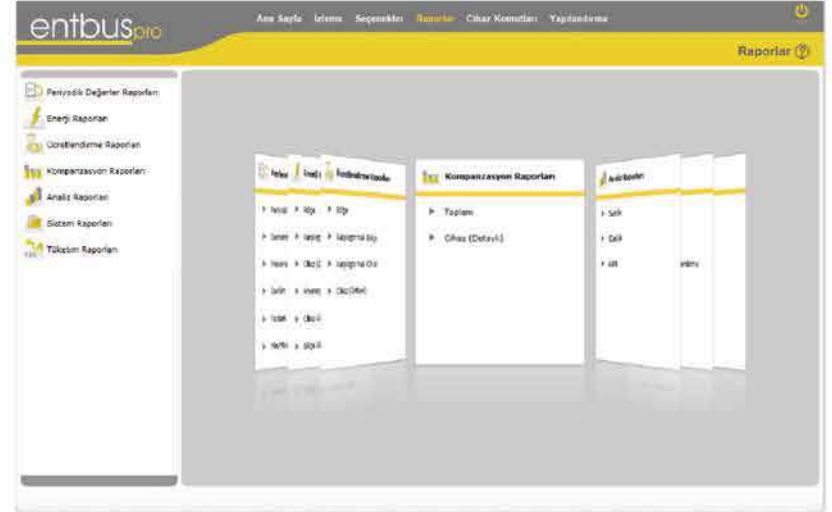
entbuspro

Ana Sayfa İzleme Seçenekler Raporlar Cihaz Komutları Yapılandırma

Raporlar ⓘ

Periyodik Değerler Raporları
Enerji Raporları
Ücretlendirme Raporları
Kompanzasyon Raporları
Analiz Raporları
Sistem Raporları
Tüketim Raporları

Kompanzasyon Raporları
▸ Toplam
▸ Cihaz (Detaylı)

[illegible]